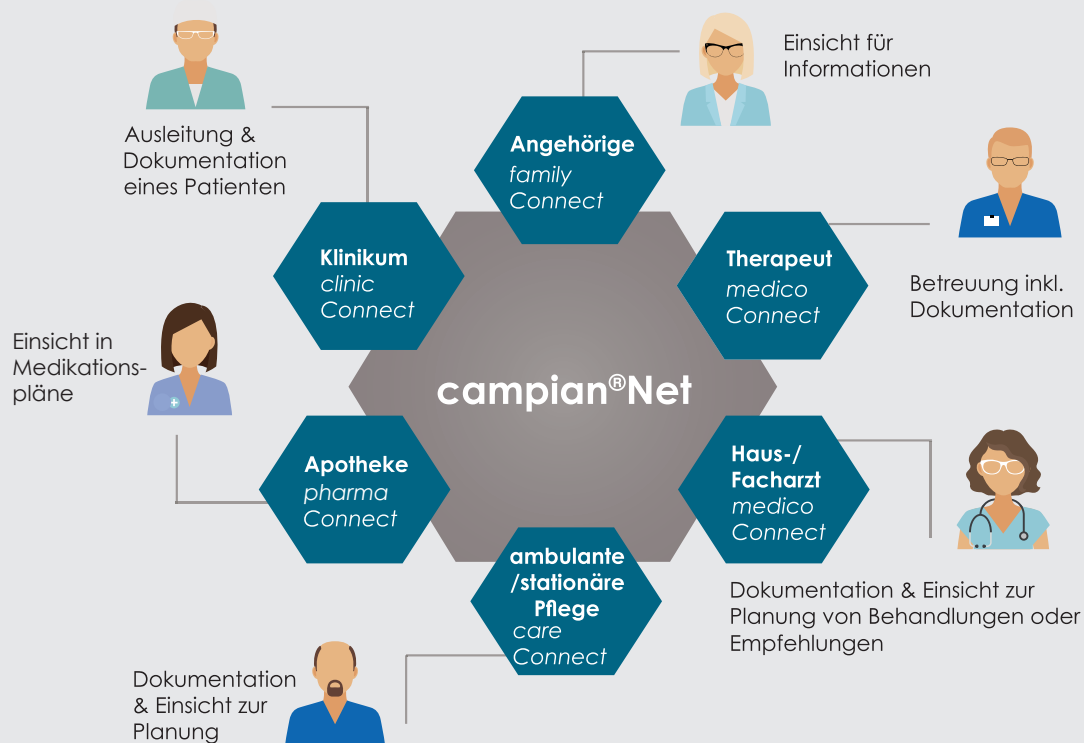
Einsicht für Informationen

Ausleitung & Dokumentation eines Patienten

Angehörige
family
Connect

Klinikum
clinic
Connect

Therapeut
medico
Connect

Betreuung inkl. Dokumentation

Einsicht in Medikationspläne

campian®Net

Apotheke
pharma
Connect

Haus-/
Facharzt
medico
Connect

ambulante
/stationäre
Pflege
care
Connect

Dokumentation & Einsicht zur Planung von Behandlungen oder Empfehlungen

Dokumentation & Einsicht zur Planung